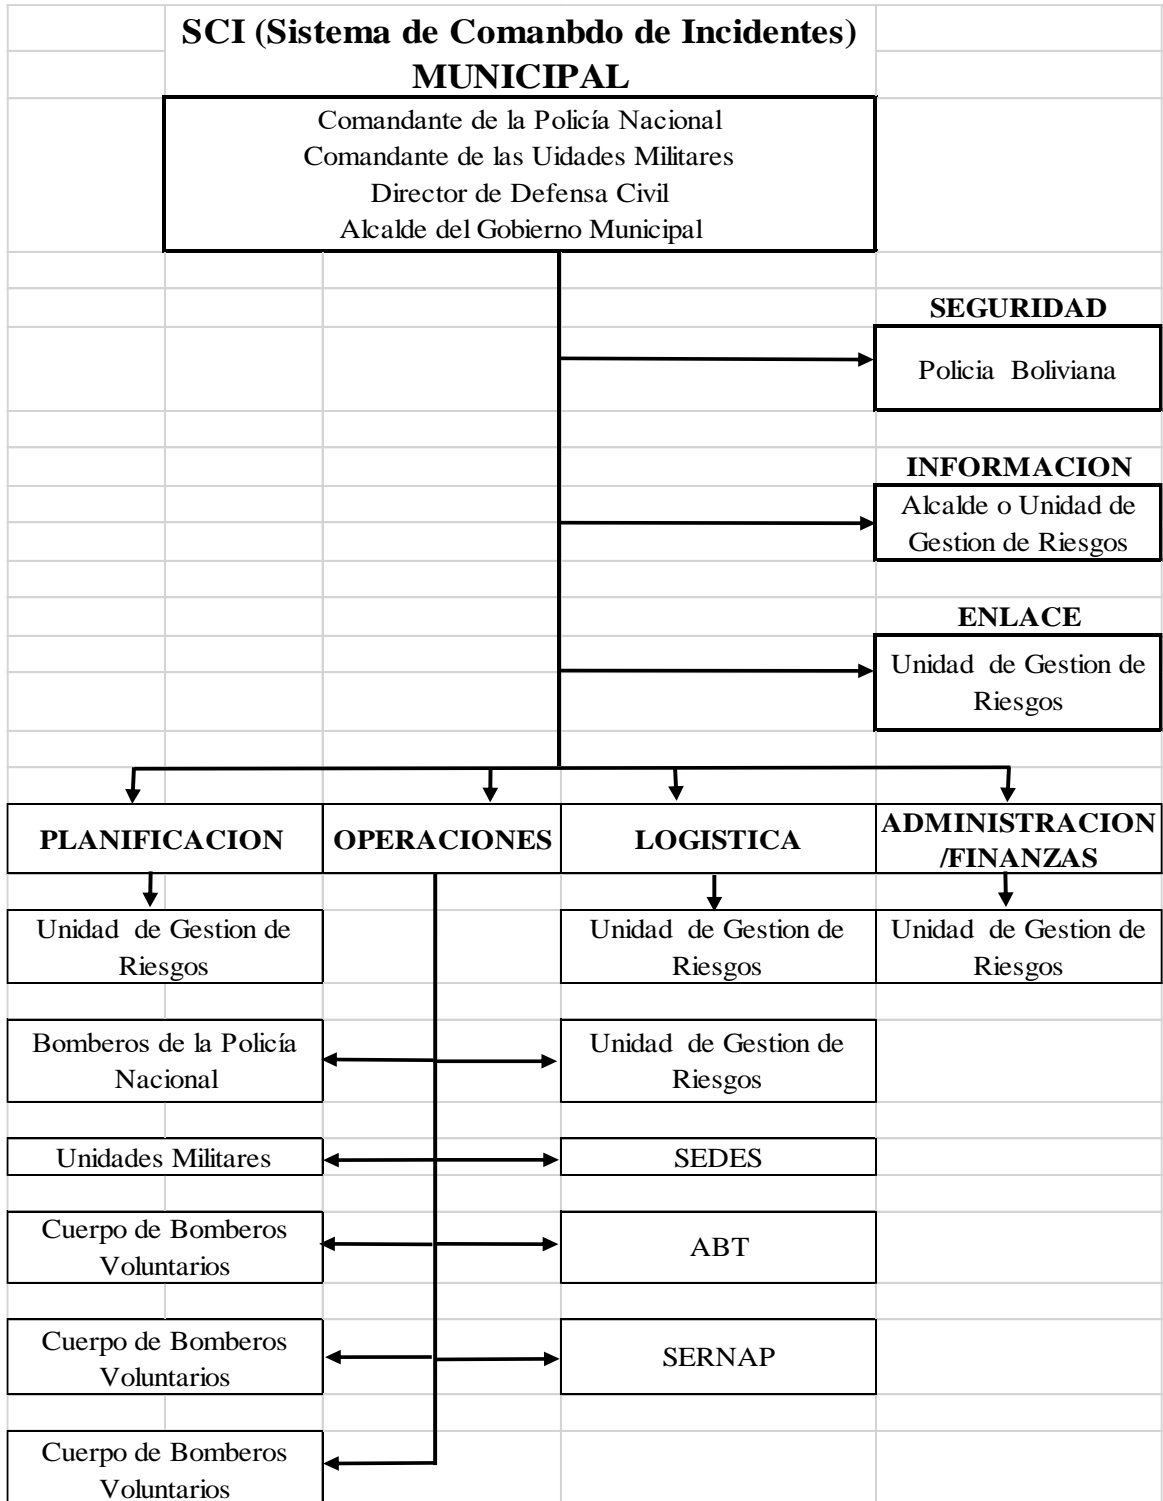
SCI (Sistema de Comanbdo de Incidentes)
MUNICIPAL

Comandante de la Policía Nacional
Comandante de las Uidades Militares
Director de Defensa Civil
Alcalde del Gobierno Municipal

SEGURIDAD
Policia Boliviana

INFORMACION
Alcalde o Unidad de Gestion de Riesgos

ENLACE
Unidad de Gestion de Riesgos

PLANIFICACION

OPERACIONES

LOGISTICA

ADMINISTRACION /FINANZAS

Unidad de Gestion de Riesgos

Unidad de Gestion de Riesgos

Unidad de Gestion de Riesgos

Bomberos de la Policía Nacional

Unidad de Gestion de Riesgos

Unidades Militares

SEDES

Cuerpo de Bomberos Voluntarios

ABT

Cuerpo de Bomberos Voluntarios

SERNAP

Cuerpo de Bomberos Voluntarios